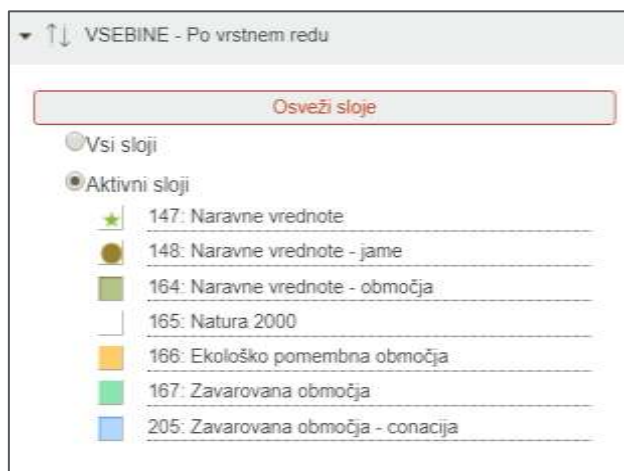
VSEBINE - Po vrstnem redu

Osveži sloje

Vsi sloji

Aktivni sloji

147: Naravne vrednote

148: Naravne vrednote - jame

164: Naravne vrednote - območja

165: Natura 2000

166: Ekološko pomembna območja

167: Zavarovana območja

205: Zavarovana območja - conacija